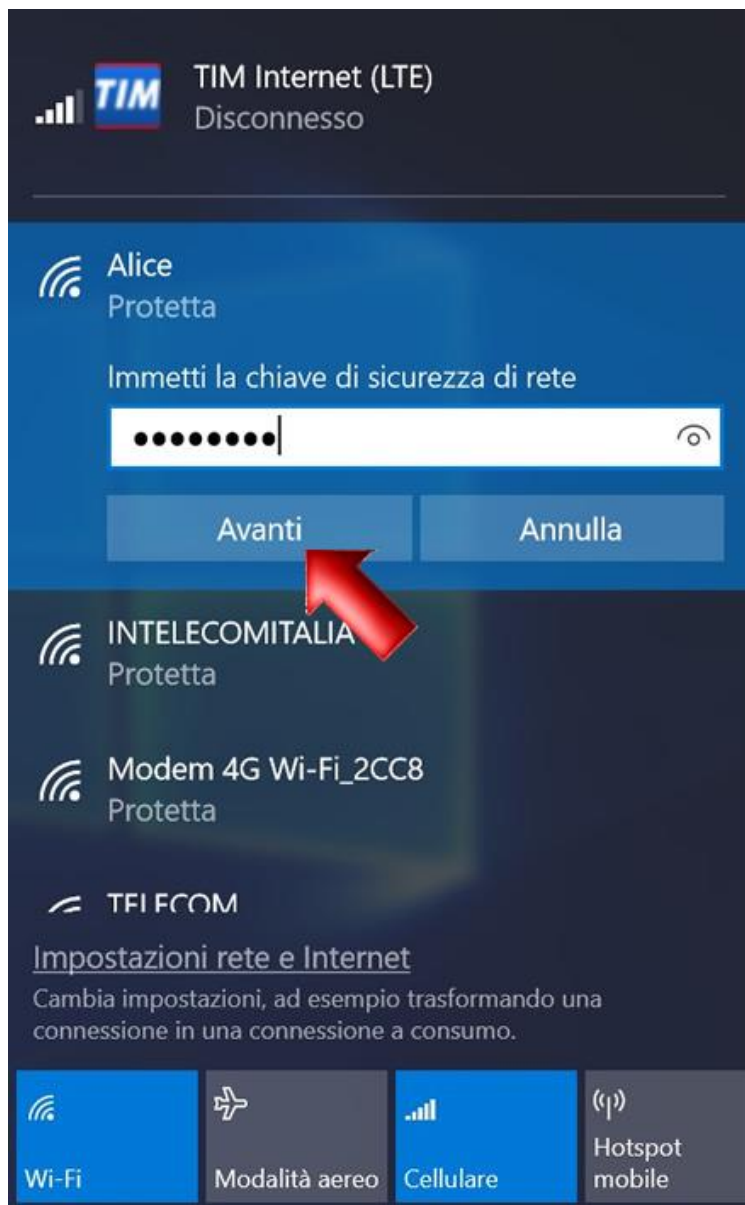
TIM

TIM Internet (LTE)
Disconnesso

Alice
Protetta

Immetti la chiave di sicurezza di rete

••••••••

Avanti

Annulla

INTELECOMITALIA
Protetta

Modem 4G Wi-Fi_2CC8
Protetta

TELECOM

Impostazioni rete e Internet

Cambia impostazioni, ad esempio trasformando una connessione in una connessione a consumo.

Wi-Fi

Modalità aereo

Cellulare

Hotspot mobile